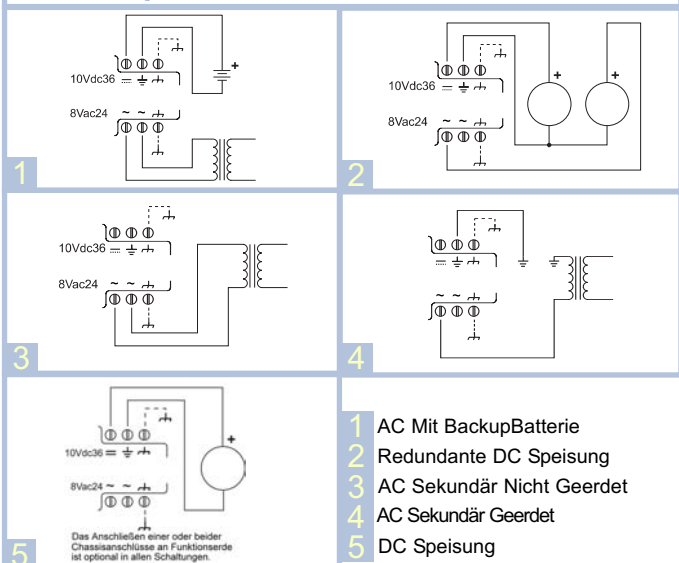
10Vdc36
8Vac24
1

10Vdc36
8Vac24
2

10Vdc36
8Vac24
3

4

10Vdc36
8Vac24
Das Anschließen einer oder beider Chassisanschlüsse an Funktionserde ist optional in allen Schaltungen.
5

1 AC Mit BackupBatterie
2 Redundante DC Speisung
3 AC Sekundär Nicht Geerdet
4 AC Sekundär Geerdet
5 DC Speisung